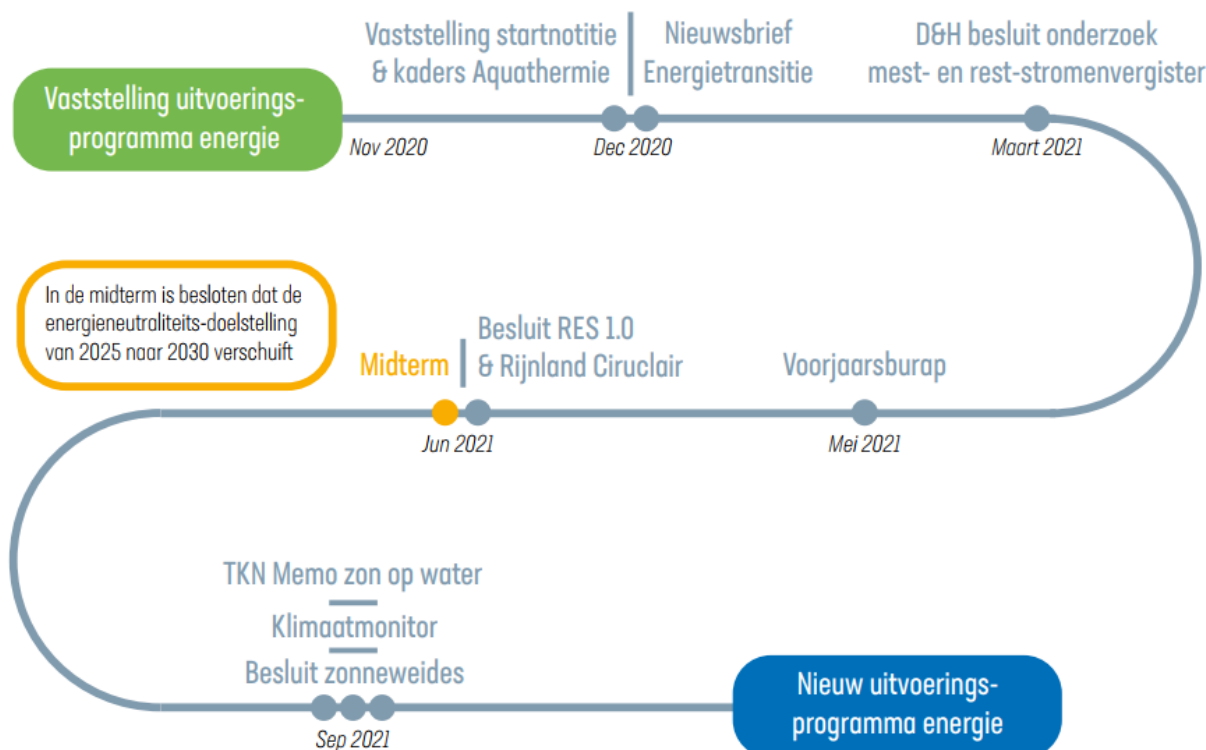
Vaststelling uitvoeringsprogramma energie

Nov 2020

Vaststelling startnotitie & kaders Aquathermie

Nieuwsbrief Energietransitie

Dec 2020

D&H besluit onderzoek mest- en rest-stromenvergister

Maart 2021

In de midterm is besloten dat de energieneutraliteits-doelstelling van 2025 naar 2030 verschuift

Midterm

Besluit RES 1.0 & Rijnland Ciruclair

Jun 2021

Voorjaarsburap

Mei 2021

TKN Memo zon op water

Klimaatmonitor

Besluit zonneweides

Sep 2021

Nieuw uitvoeringsprogramma energie